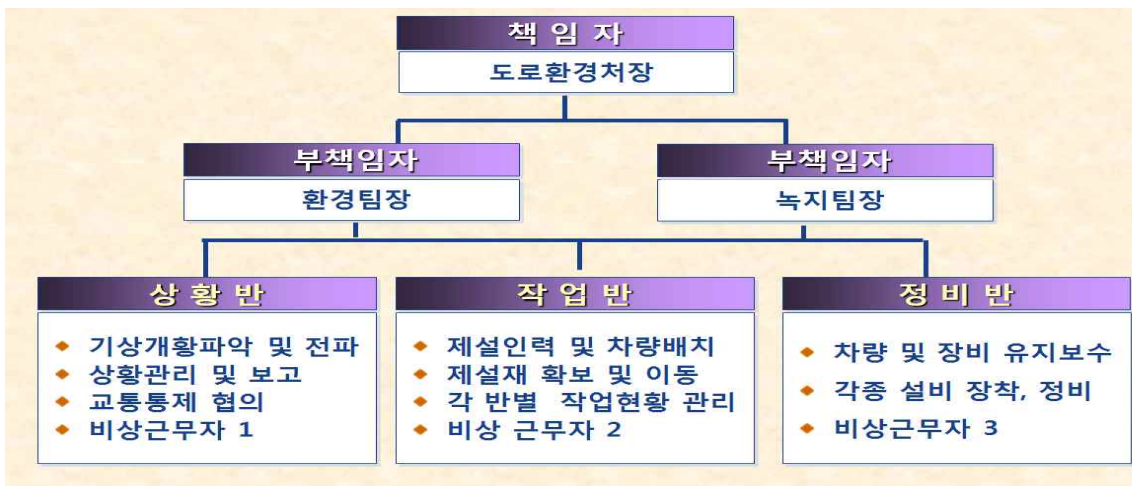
책 임 자
도로환경처장

부책임자
환경팀장

부책임자
녹지팀장

상 황 반
기상개황파악 및 전파
상황관리 및 보고
교통통제 협의
비상근무자 1

작 업 반
제설인력 및 차량배치
제설재 확보 및 이동
각 반별 작업현황 관리
비상 근무자 2

정 비 반
차량 및 장비 유지보수
각종 설비 장착, 정비
비상근무자 3